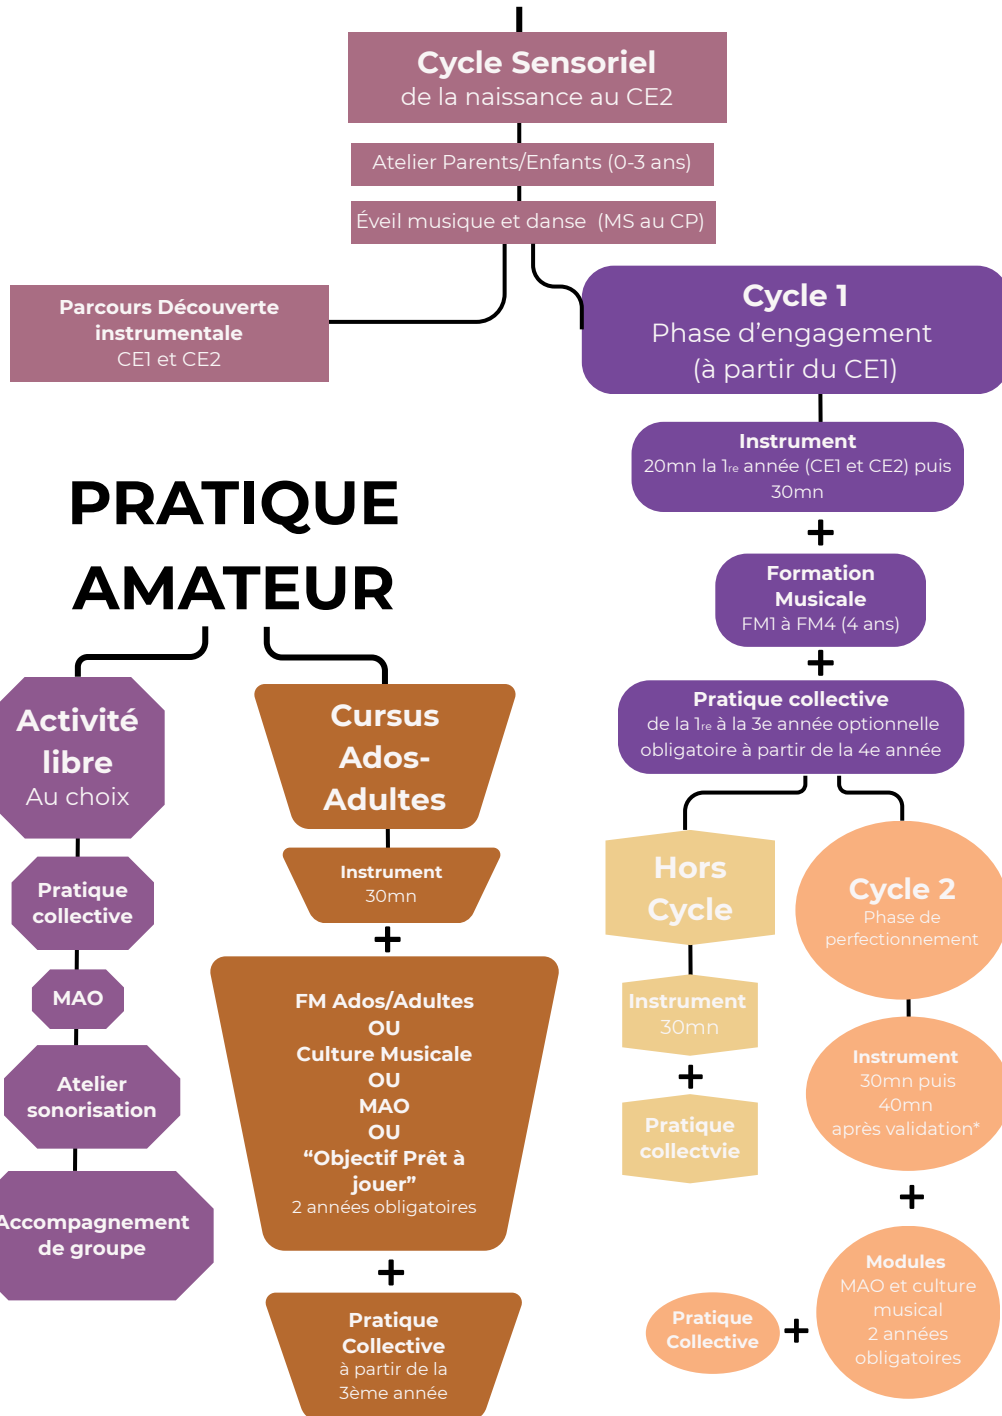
Cycle Sensoriel
de la naissance au CE2

Atelier Parents/Enfants (0-3 ans)

Éveil musique et danse (MS au CP)

Parcours Découverte instrumentale
CE1 et CE2

Cycle 1
Phase d'engagement
(à partir du CE1)

Instrument
20mn la 1re année (CE1 et CE2) puis 30mn

+

Formation Musicale
FM1 à FM4 (4 ans)

+

Pratique collective
de la 1re à la 3e année optionnelle
obligatoire à partir de la 4e année

Hors Cycle

Instrument
30mn

+

Pratique collectvie

Cycle 2
Phase de perfectionnement

Instrument
30mn puis 40mn
après validation*

+

Modules
MAO et culture musical
2 années obligatoires

Pratique Collective

+

PRATIQUE AMATEUR

Activité libre
Au choix

Pratique collective

MAO

Atelier sonorisation

Accompagnement de groupe

Cursus Ados-Adultes

Instrument
30mn

+

FM Ados/Adultes
OU
Culture Musicale
OU
MAO
OU
"Objectif Prêt à jouer"
2 années obligatoires

+

Pratique Collective
à partir de la 3ème année